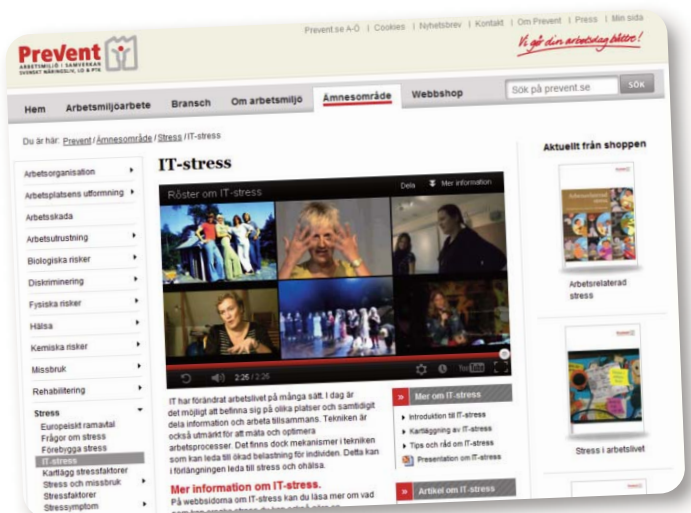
Prevent.se A-Ö | Cookies | Nyhetsbrev | Kontakt | Om Prevent | Press | Min sida

Prevent
ARBETSMILJÖ I SAMVERKAN SVENSKT NÄRINGSLIV, LO & PTK

Vi gör din arbetsdag bättre!

Hem | Arbetsmiljöarbete | Bransch | Om arbetsmiljö | Ämnesområde | Webbshop

Sök på prevent.se | SÖK

Du är här: Prevent / Ämnesområde / Stress / IT-stress

Arbetsorganisation
Arbetsplatsens utformning
Arbetsskada
Arbetsutrustning
Biologiska risker
Diskriminering
Fysiska risker
Hälsa
Kemiska risker
Missbruk
Rehabilitering
Stress
Europeiskt ramavtal
Frågor om stress
Förebygga stress
IT-stress
Kartlägg stressfaktorer
Stress och missbruk
Stressfaktorer
Stressymptom

IT-stress

Röster om IT-stress
Dela | Mer information

2:26 / 2:26

IT har förändrat arbetslivet på många sätt. I dag är det möjligt att befinna sig på olika platser och samtidigt dela information och arbeta tillsammans. Tekniken är också utmärkt för att mäta och optimera arbetsprocesser. Det finns dock mekanismer i tekniken som kan leda till ökad belastning för individen. Detta kan i förlängningen leda till stress och ohälsa.

Mer information om IT-stress.
På webbsidorna om IT-stress kan du läsa mer om vad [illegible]

Mer om IT-stress
Introduktion till IT-stress
Kartläggning av IT-stress
Tips och råd om IT-stress
Presentation om IT-stress

Artikel om IT-stress

Aktuellt från shoppen

Arbetsrelaterad stress

Stress i arbetslivet